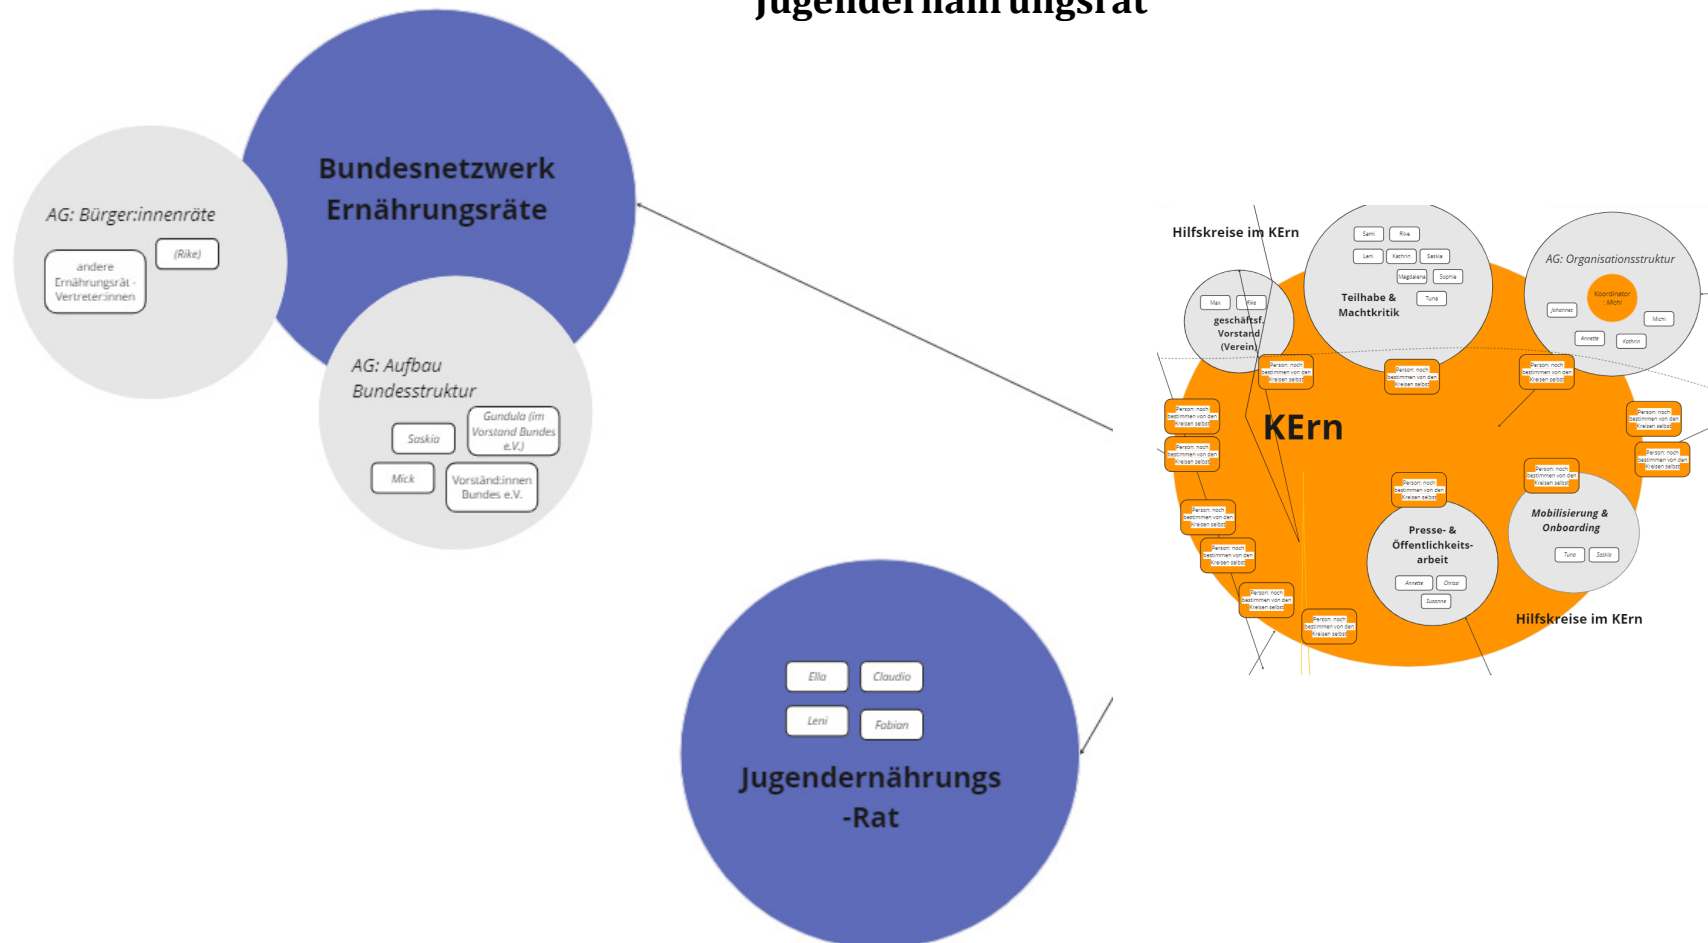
Jugendernährungsrat

Bundesnetzwerk Ernährungsräte

AG: Bürger:innenräte

(Rike)

andere Ernährungsrät - Vertreter:innen

AG: Aufbau Bundesstruktur

Gundula (im Vorstand Bundes e.V.)

Saskia

Mick

Vorständ:innen Bundes e.V.

Hilfskreise im KErn

Sami Rike Leni Kathrin Saskia Magdalena Sophie Tuna

Teilhabe & Machtkritik

Max Rike

geschäftsf. Vorstand (Verein)

AG: Organisationsstruktur

Koordinator Michi

Johannes Michi Annette Kathrin

KErn

Person: noch bestimmen von den Kreisen selbst

Person: noch bestimmen von den Kreisen selbst

Person: noch bestimmen von den Kreisen selbst

Person: noch bestimmen von den Kreisen selbst

Person: noch bestimmen von den Kreisen selbst

Person: noch bestimmen von den Kreisen selbst

Person: noch bestimmen von den Kreisen selbst

Person: noch bestimmen von den Kreisen selbst

Person: noch bestimmen von den Kreisen selbst

Person: noch bestimmen von den Kreisen selbst

Person: noch bestimmen von den Kreisen selbst

Person: noch bestimmen von den Kreisen selbst

Person: noch bestimmen von den Kreisen selbst

Mobilisierung & Onboarding

Tuna Saskia

Presse- & Öffentlichkeits-arbeit

Annette Chrissi Susanne

Hilfskreise im KErn

Ella Claudio

Leni Fabian

Jugendernährungs -Rat